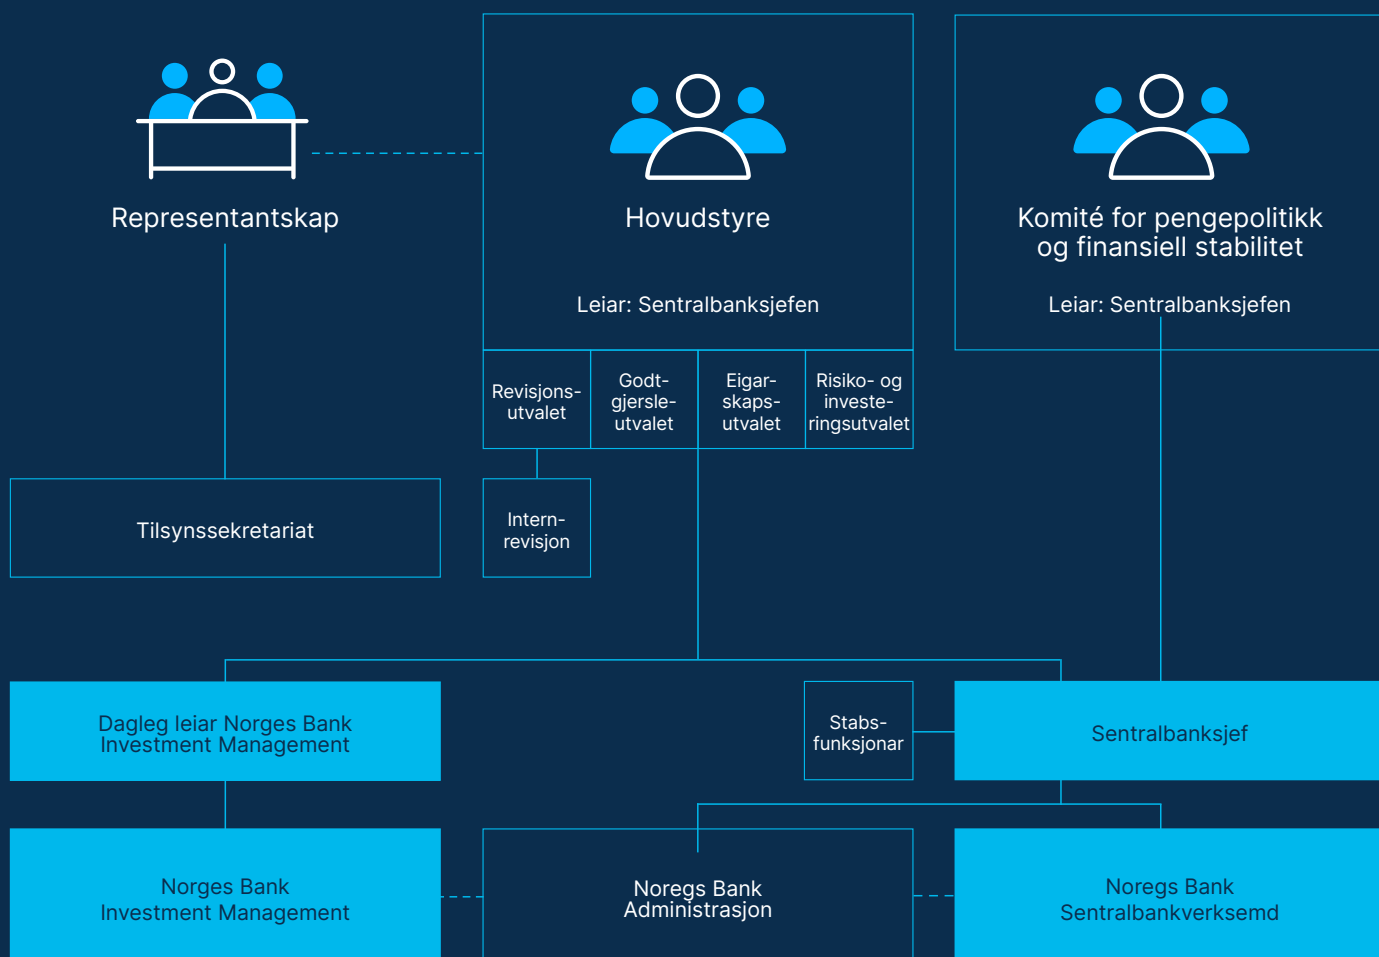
Representantskap

Hovudstyre

Leiar: Sentralbanksjefen

Komité for pengepolitikk og finansiell stabilitet

Leiar: Sentralbanksjefen

Revisjonsutvalet

Godtgjersleutvalet

Eigarskapsutvalet

Risiko- og investeringsutvalet

Tilsynssekretariat

Internrevisjon

Dagleg leiar Norges Bank Investment Management

Stabsfunksjonar

Sentralbanksjef

Norges Bank Investment Management

Noregs Bank Administrasjon

Noregs Bank Sentralbankverksemd